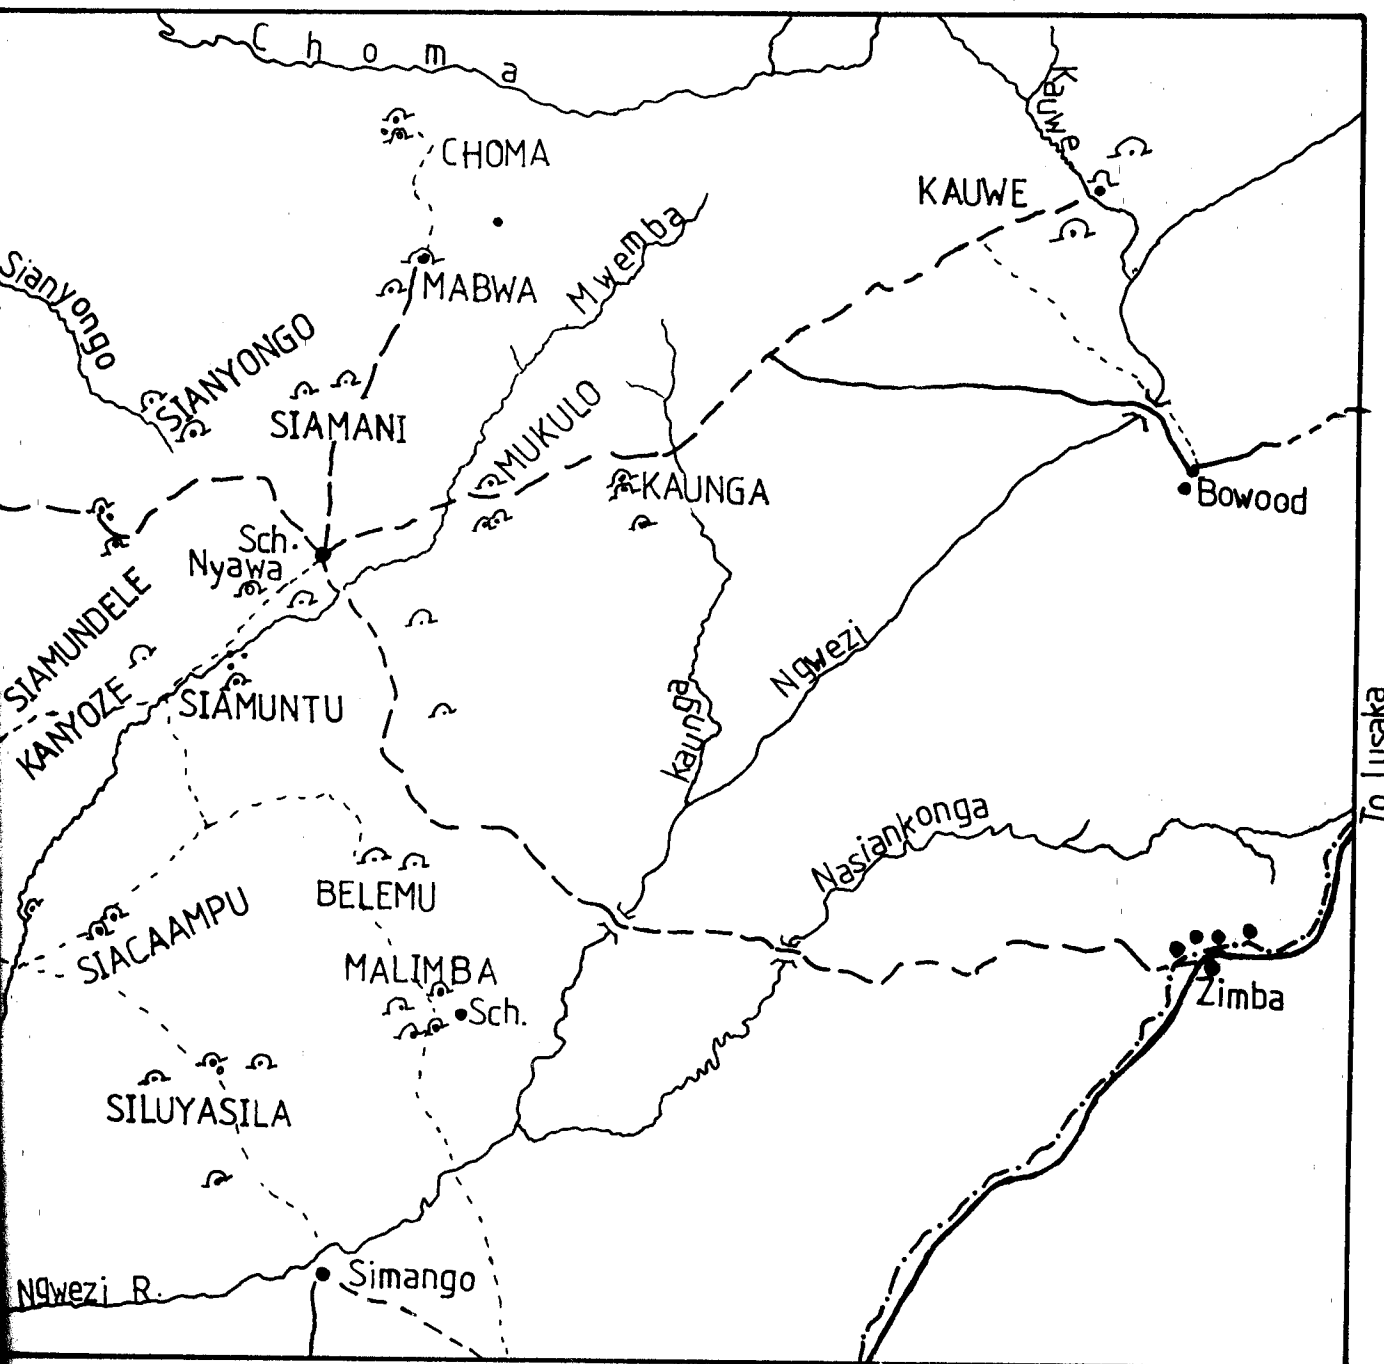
Choma
CHOMA
Kauwe
KAUWE
Sianyongo
SIANYONGO
MABWA
Mwemba
SIAMANI
MUKULO
KAUNGA
Bowood
Sch.
Nyawa
SIAMUNDELE
KANYOZE
SIAMUNTU
Ngwezi
Kaunga
To Lusaka
Nasiankonga
BELEMU
SIACAAMPU
MALIMBA
Sch.
Zimba
SILUYASILA
Ngwezi R.
Simango